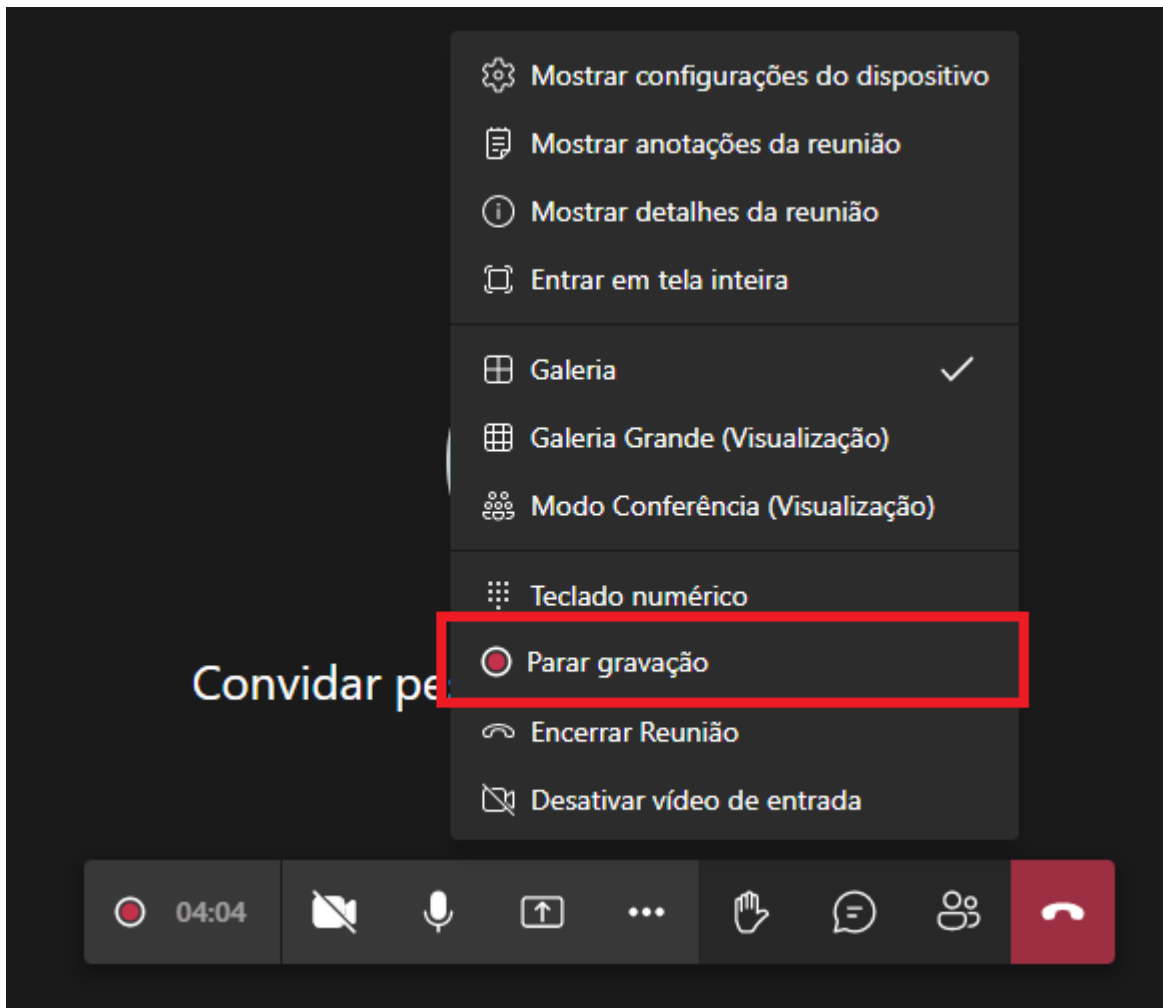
Mostrar configurações do dispositivo
Mostrar anotações da reunião
Mostrar detalhes da reunião
Entrar em tela inteira

Galeria
Galeria Grande (Visualização)
Modo Conferência (Visualização)

Teclado numérico
Parar gravação
Encerrar Reunião
Desativar vídeo de entrada

Convidar pe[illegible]

04:04